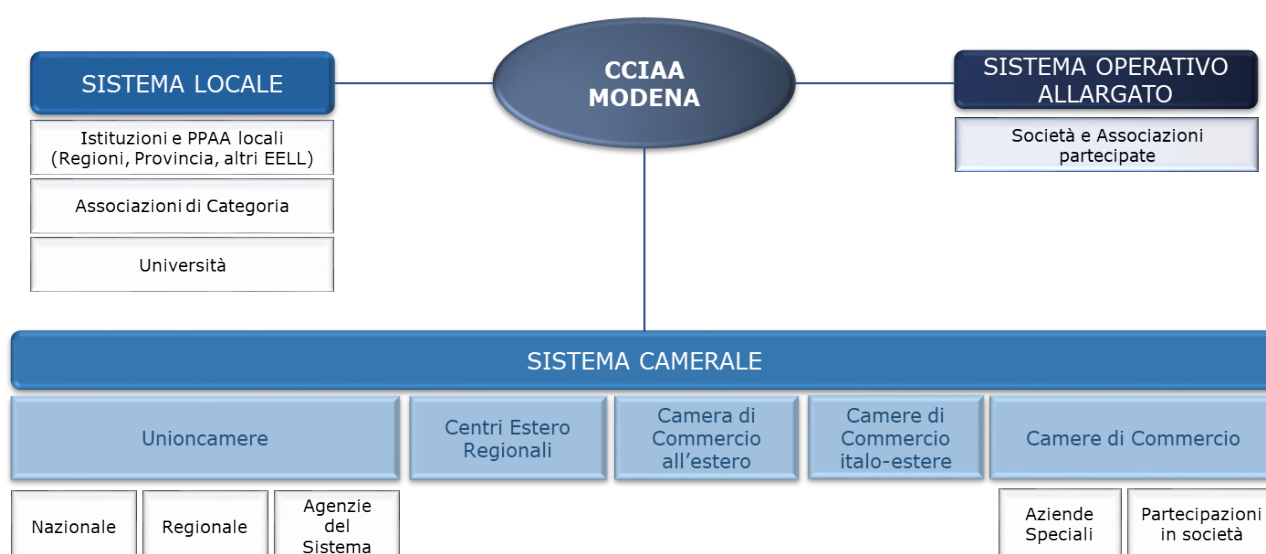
SISTEMA LOCALE

Istituzioni e PPAA locali (Regioni, Provincia, altri EELL)

Associazioni di Categoria

Università

CCIAA MODENA

SISTEMA OPERATIVO ALLARGATO

Società e Associazioni partecipate

SISTEMA CAMERALE

Unioncamere

Centri Estero Regionali

Camera di Commercio all'estero

Camere di Commercio italo-estere

Camere di Commercio

Nazionale

Regionale

Agenzie del Sistema

Aziende Speciali

Partecipazioni in società